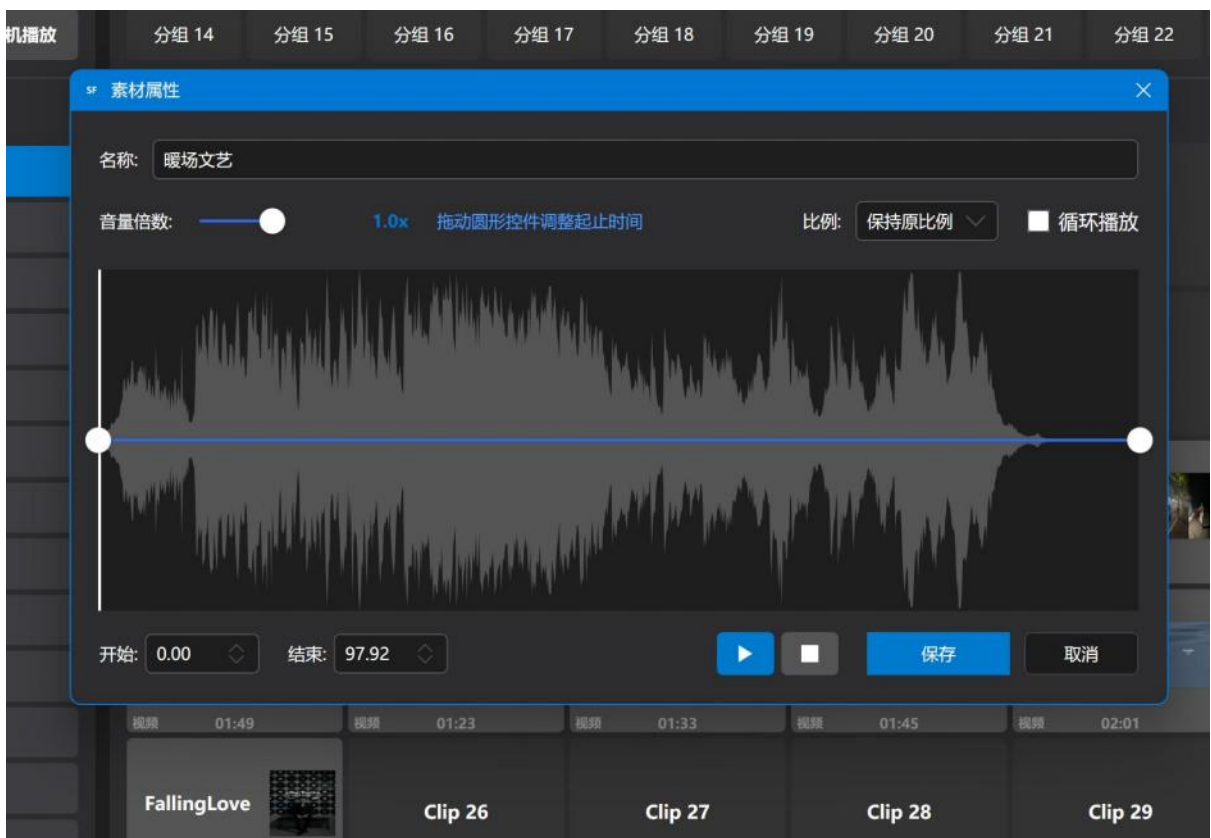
机播放 分组 14 分组 15 分组 16 分组 17 分组 18 分组 19 分组 20 分组 21 分组 22

SF 素材属性

名称: 暖场文艺

音量倍数: 1.0x 拖动圆形控件调整起止时间 比例: 保持原比例 循环播放

开始: 0.00 结束: 97.92 保存 取消

视频 01:49 视频 01:23 视频 01:33 视频 01:45 视频 02:01

FallingLove Clip 26 Clip 27 Clip 28 Clip 29